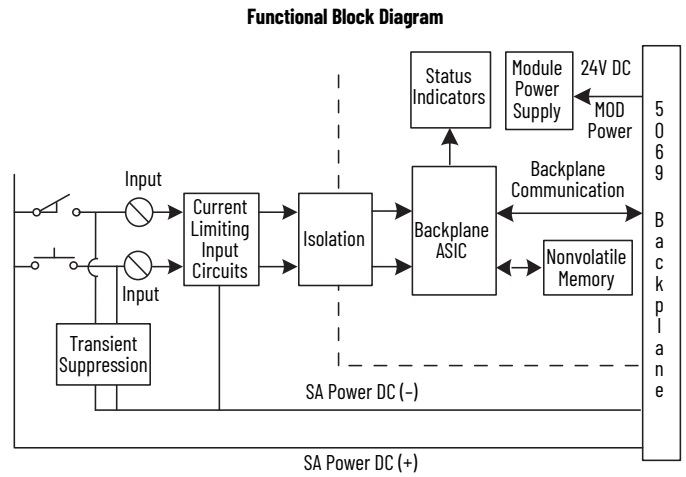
Functional Block Diagram

Status Indicators

Module Power Supply

24V DC

MOD Power

5069 Backplane

Input

Input

Current Limiting Input Circuits

Isolation

Backplane ASIC

Backplane Communication

Nonvolatile Memory

Transient Suppression

SA Power DC (–)

SA Power DC (+)